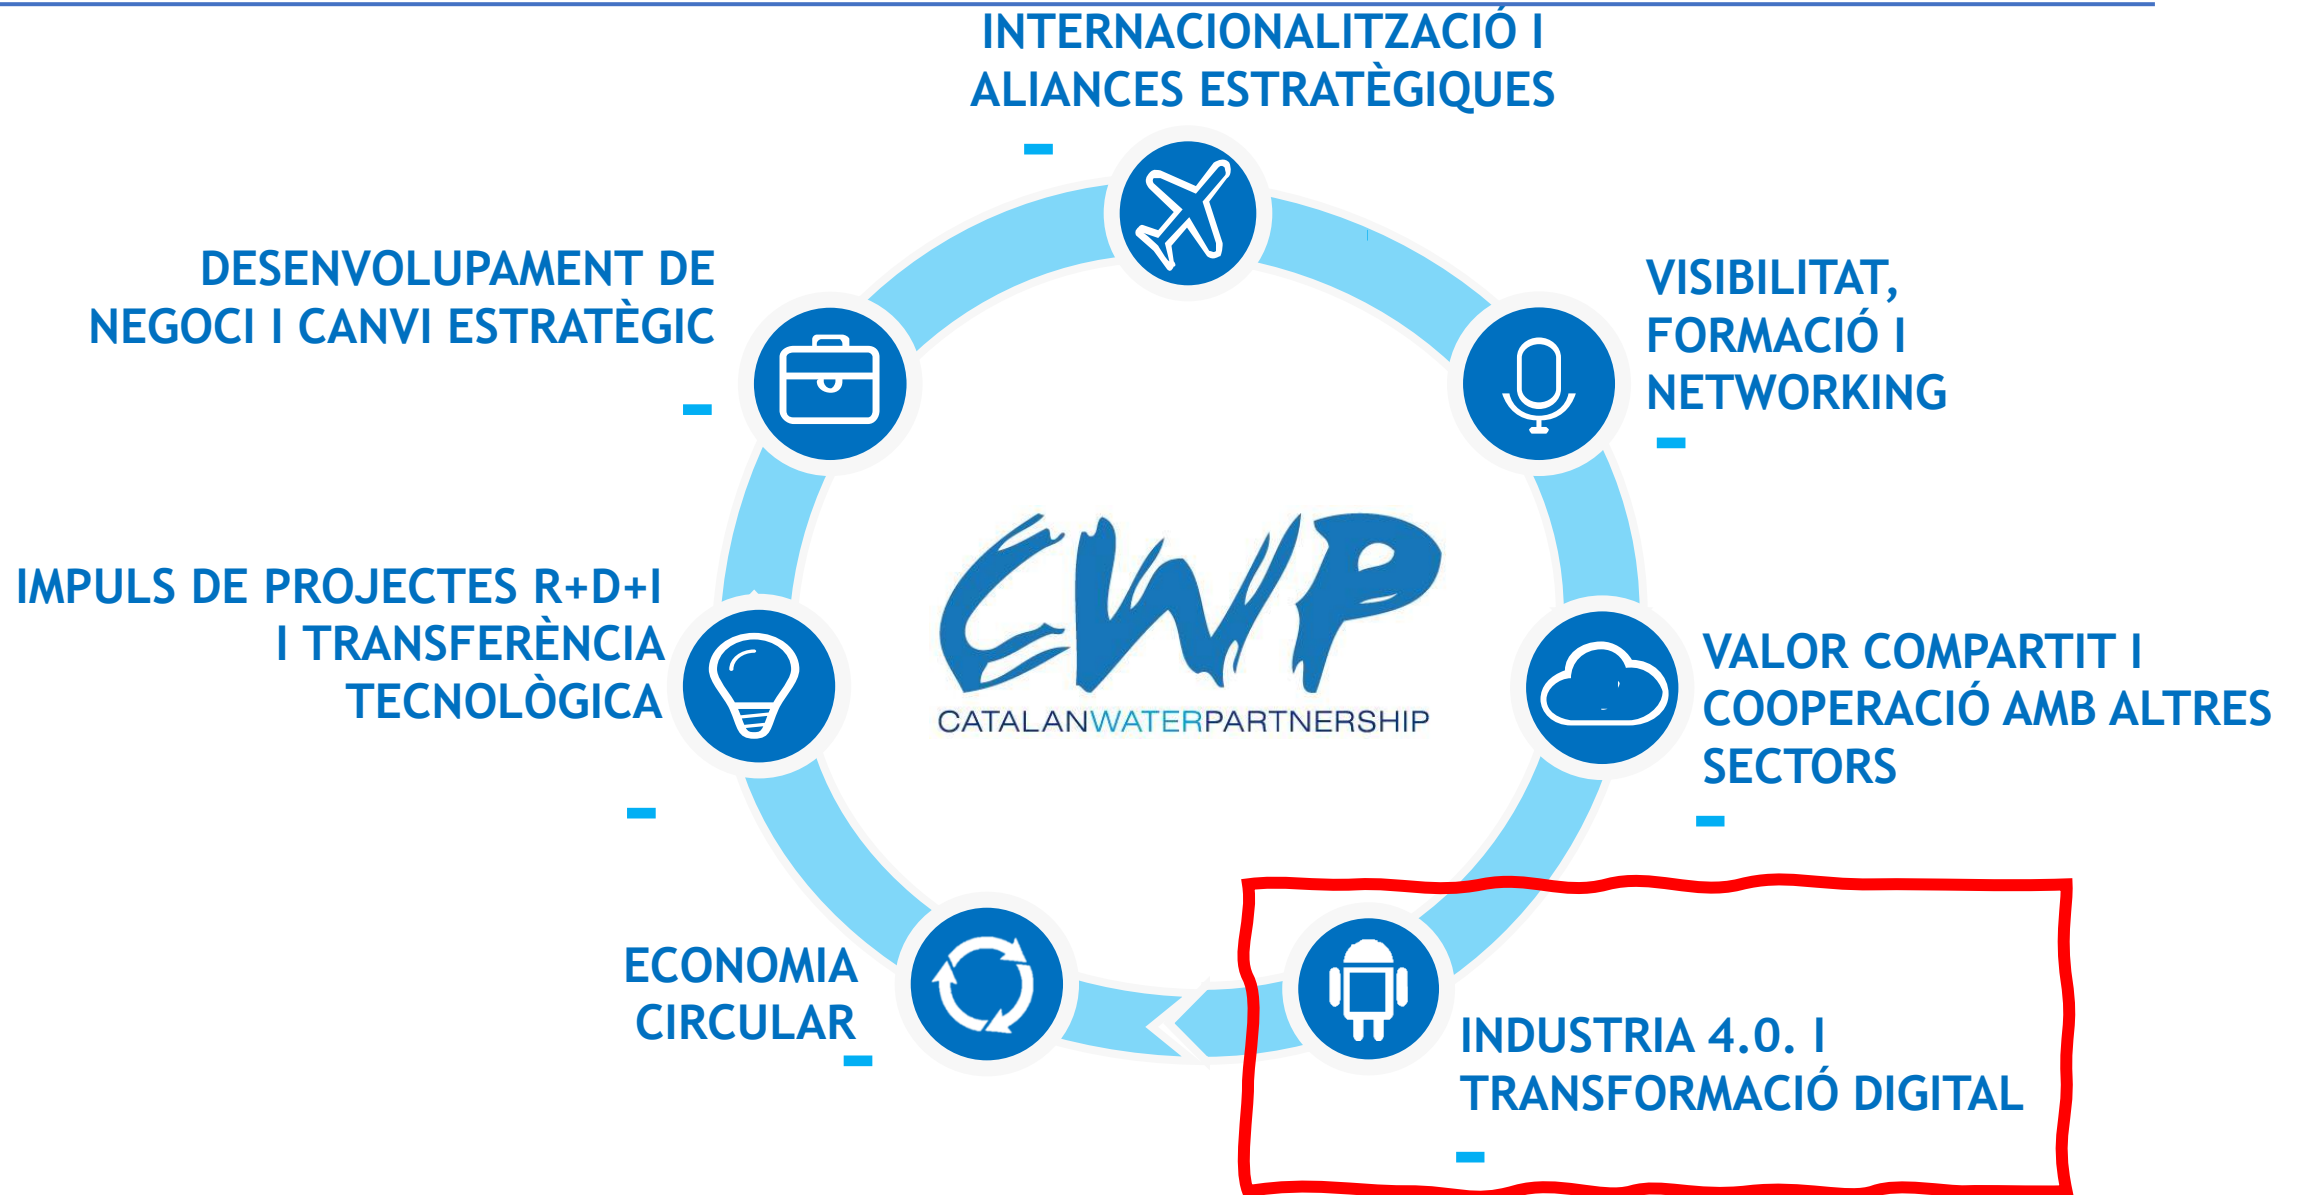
INTERNACIONALITZACIÓ I ALIANCES ESTRATÈGIQUES

DESENVOLUPAMENT DE NEGOCI I CANVI ESTRATÈGIC

VISIBILITAT, FORMACIÓ I NETWORKING

IMPULS DE PROJECTES R+D+I I TRANSFERÈNCIA TECNOLÒGICA

CWP
CATALANWATERPARTNERSHIP

VALOR COMPARTIT I COOPERACIÓ AMB ALTRES SECTORS

ECONOMIA CIRCULAR

INDUSTRIA 4.0. I TRANSFORMACIÓ DIGITAL